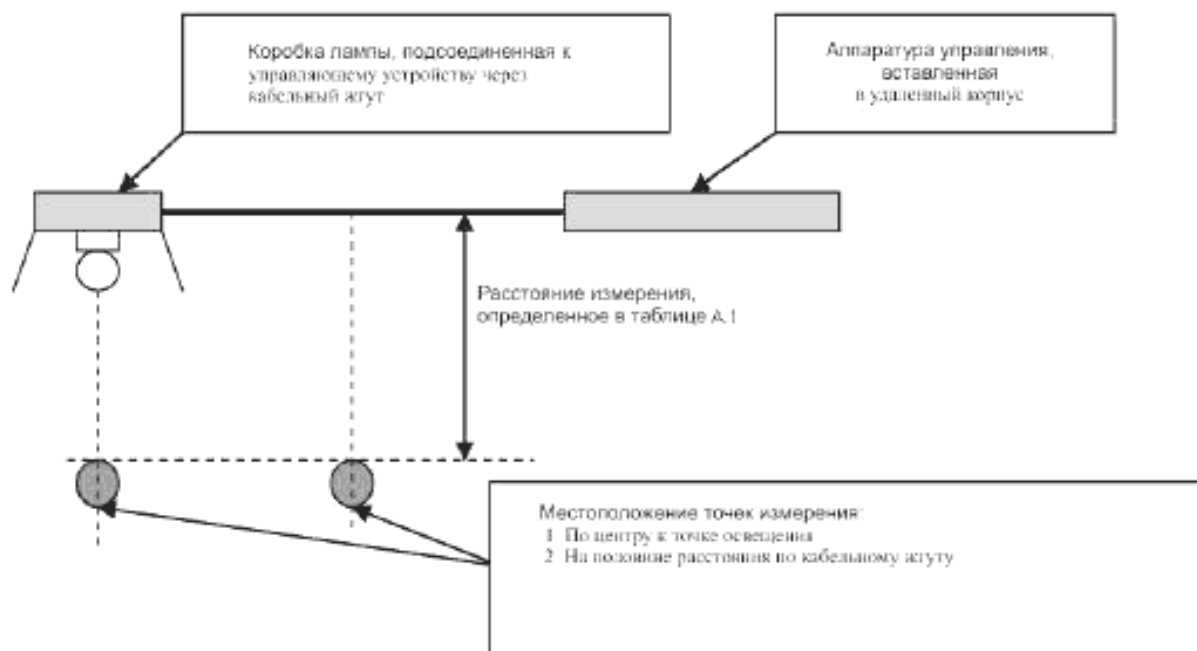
Коробка лампы, подсоединенная к управляющему устройству через кабельный жгут

Аппаратура управления, вставленная в удаленный корпус

Расстояние измерения, определенное в таблице А.1

Местоположение точек измерения:
1 По центру к точке освещения
2 На половине расстояния по кабельному жгуту